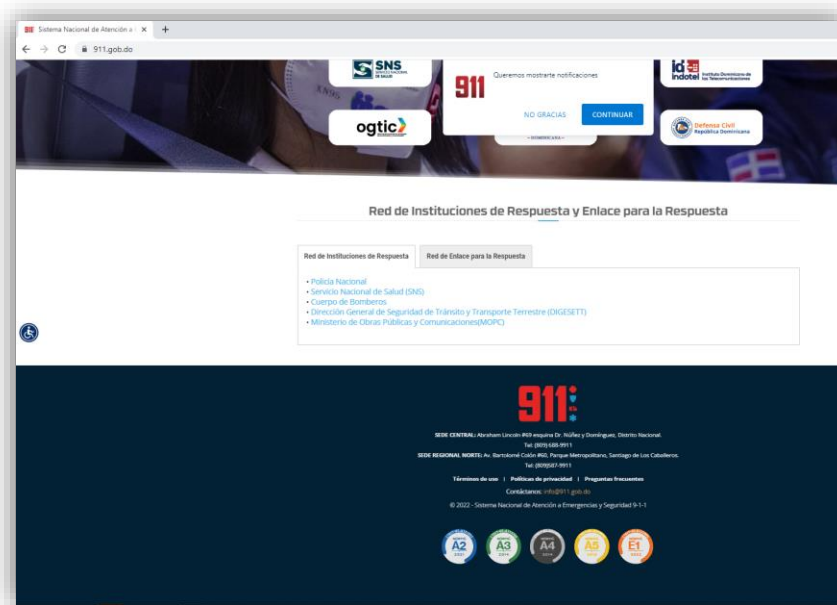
Sistema Nacional de Atención a ×  +

← → C 911.gob.do

SNS SERVICIO NACIONAL DE SALUD

911 Queremos mostrarte notificaciones

NO GRACIAS CONTINUAR

indotel Instituto Dominicano de las Telecomunicaciones

ogtic

Defensa Civil República Dominicana

Red de Instituciones de Respuesta y Enlace para la Respuesta

Red de Instituciones de Respuesta | Red de Enlace para la Respuesta

• Policía Nacional
• Servicio Nacional de Salud (SNS)
• Cuerpo de Bomberos
• Dirección General de Seguridad de Tránsito y Transporte Terrestre (DIGESETT)
• Ministerio de Obras Públicas y Comunicaciones(MOPC)

911

SEDE CENTRAL: Abraham Lincoln #69 esquina Dr. Núñez y Domínguez, Distrito Nacional.
Tel: (809) 689-9911
SEDE REGIONAL NORTE: Av. Bartolomé Colón #60, Parque Metropolitano, Santiago de Los Caballeros.
Tel: (809)587-9911

Términos de uso | Políticas de privacidad | Preguntas frecuentes

Contáctanos: info@911.gob.do

© 2022 - Sistema Nacional de Atención a Emergencias y Seguridad 9-1-1

A2 A3 A4 A5 E1